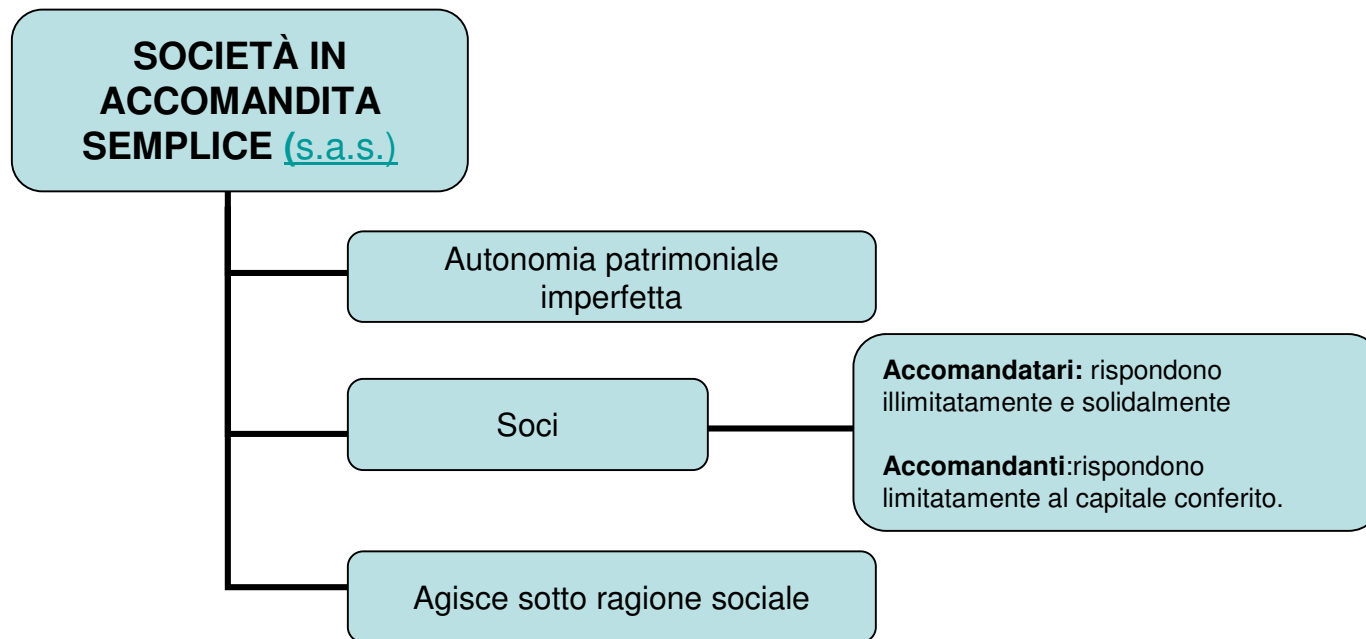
SOCIETÀ IN ACCOMANDITA SEMPLICE (s.a.s.)

Autonomia patrimoniale imperfetta

Soci

**Accomandatari:** rispondono illimitatamente e solidalmente

**Accomandanti**:rispondono limitatamente al capitale conferito.

Agisce sotto ragione sociale